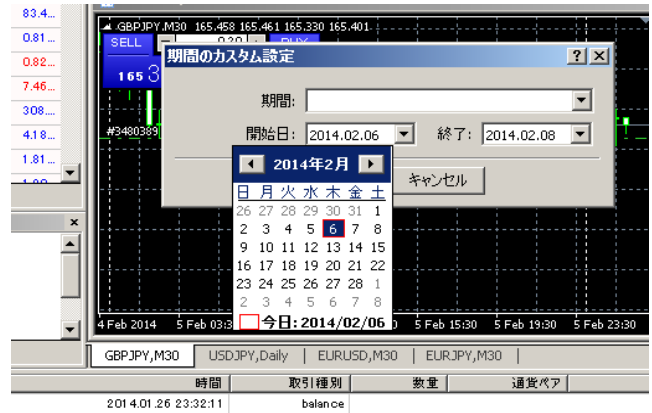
83.4...
0.81...
0.82...
7.46...
308...
4.18...
1.81...

GBPJPY,M30 165.458 165.461 165.330 165.401
SELL
165 3
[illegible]
BUY
#3480389

期間のカスタム設定
?
X
期間:
開始日: 2014.02.06
終了: 2014.02.08
キャンセル

2014年2月

| 日 | 月 | 火 | 水 | 木 | 金 | 土 |
|---|---|---|---|---|---|---|
| 26 | 27 | 28 | 29 | 30 | 31 | 1 |
| 2 | 3 | 4 | 5 | 6 | 7 | 8 |
| 9 | 10 | 11 | 12 | 13 | 14 | 15 |
| 16 | 17 | 18 | 19 | 20 | 21 | 22 |
| 23 | 24 | 25 | 26 | 27 | 28 | 1 |
| 2 | 3 | 4 | 5 | 6 | 7 | 8 |

今日: 2014/02/06

4 Feb 2014
5 Feb 03:3
5 Feb 15:30
5 Feb 19:30
5 Feb 23:30

GBPJPY,M30
USDJPY,Daily
EURUSD,M30
EURJPY,M30

| 時間 | 取引種別 | 数量 | 通貨ペア |
|---|---|---|---|
| 2014.01.26 23:32:11 | balance | | |